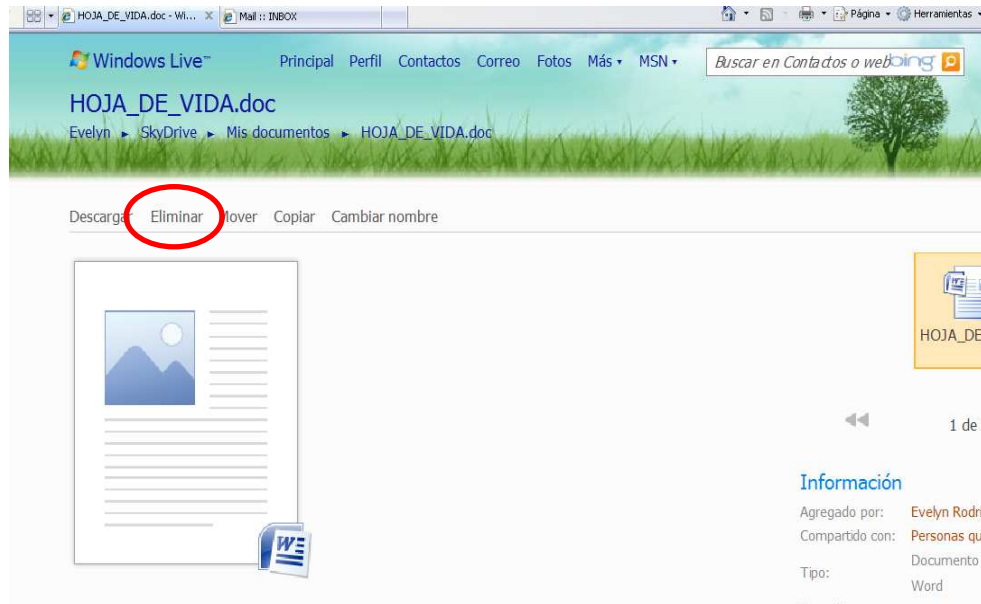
HOJA_DE_VIDA.doc - Wi... Mail :: INBOX Página Herramientas

Windows Live™ Principal Perfil Contactos Correo Fotos Más MSN Buscar en Contactos o web bing

HOJA_DE_VIDA.doc

Evelyn ► SkyDrive ► Mis documentos ► HOJA_DE_VIDA.doc

Descargar Eliminar Mover Copiar Cambiar nombre

HOJA_DE

1 de

Información

Agregado por: Evelyn Rodr

Compartido con: Personas qu

Tipo: Documento Word